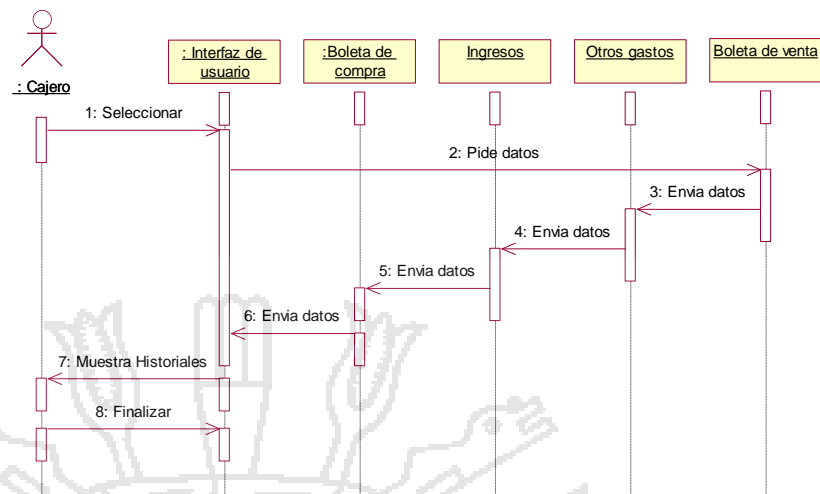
: Cajero

: Interfaz de usuario

:Boleta de compra

Ingresos

Otros gastos

Boleta de venta

1: Seleccionar

2: Pide datos

3: Envia datos

4: Envia datos

5: Envia datos

6: Envia datos

7: Muestra Historiales

8: Finalizar